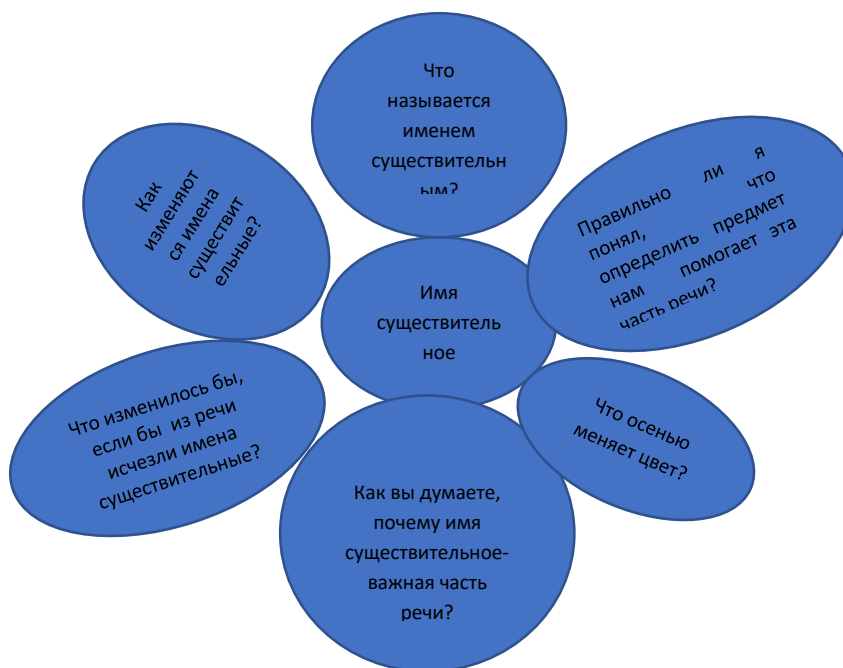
Что называется именем существительн ым?

Как изменяют ся имена существит ельные?

Правильно ли я понял, что определить предмет нам помогает эта часть речи?

Имя существитель ное

Что изменилось бы, если бы из речи исчезли имена существительные?

Что осенью меняет цвет?

Как вы думаете, почему имя существительное- важная часть речи?